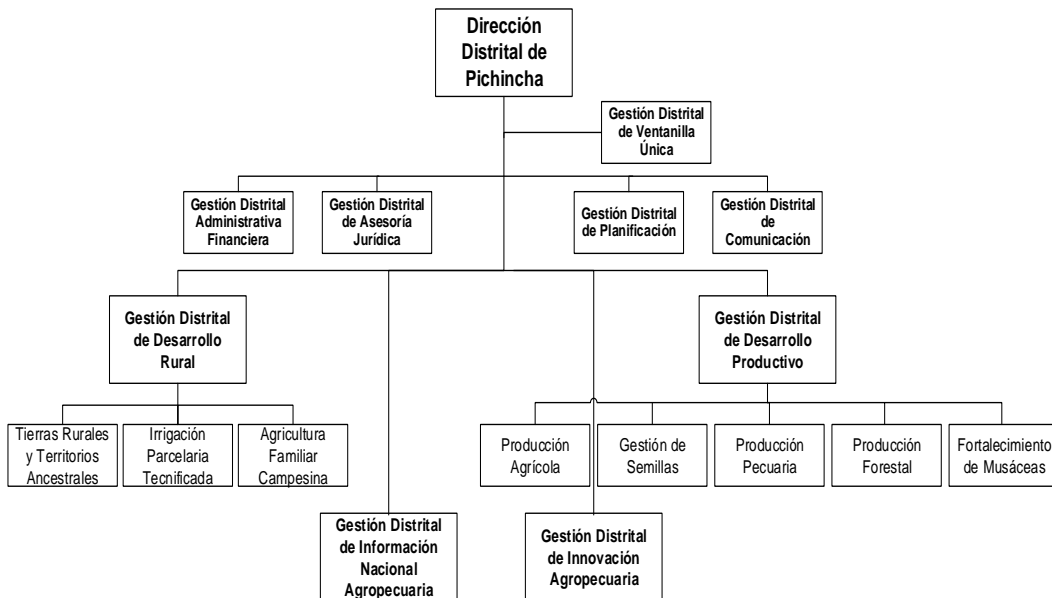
Dirección Distrital de Pichincha

Gestión Distrital de Ventanilla Única

Gestión Distrital Administrativa Financiera

Gestión Distrital de Asesoría Jurídica

Gestión Distrital de Planificación

Gestión Distrital de Comunicación

Gestión Distrital de Desarrollo Rural

Gestión Distrital de Desarrollo Productivo

Tierras Rurales y Territorios Ancestrales

Irrigación Parcelaria Tecnificada

Agricultura Familiar Campesina

Producción Agrícola

Gestión de Semillas

Producción Pecuaria

Producción Forestal

Fortalecimiento de Musáceas

Gestión Distrital de Información Nacional Agropecuaria

Gestión Distrital de Innovación Agropecuaria